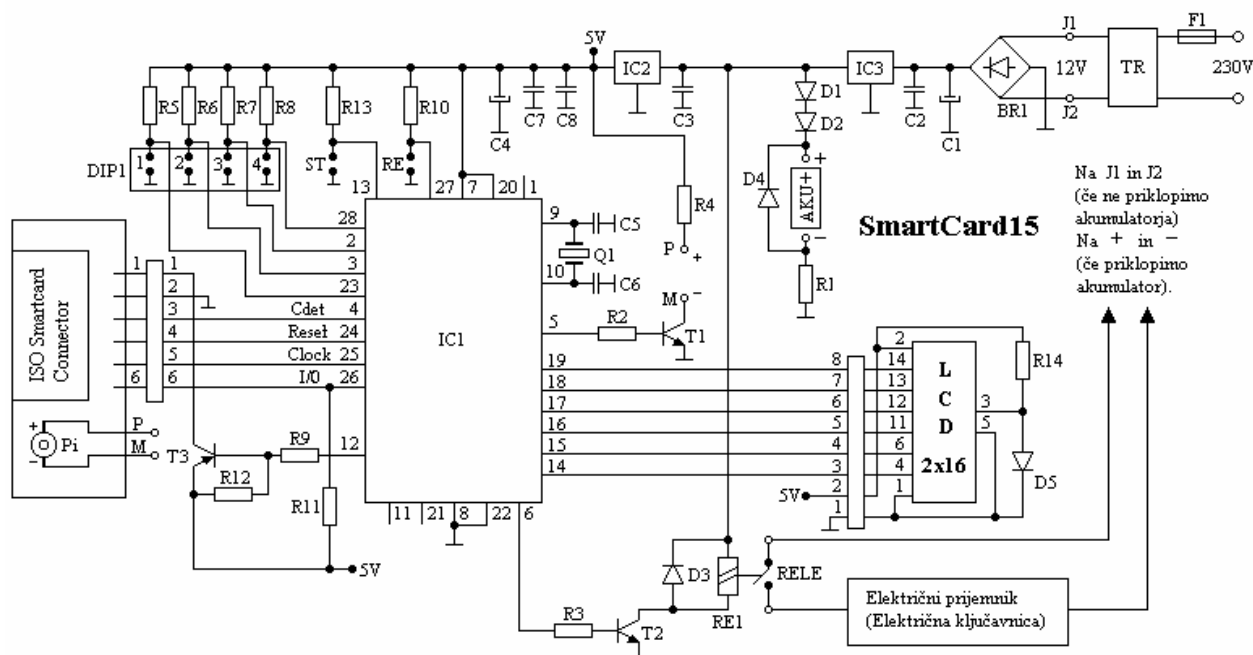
5V
IC2
IC3
J1
F1
TR
230V
12V
BR1
J2
R5
R6
R7
R8
R13
R10
C4
C7
C8
C3
D1
D2
C2
C1
DIP1
1
2
3
4
ST
RE
13
27
7
20
1
D4
AKU+
+
−
R1
R4
P
+
Na J1 in J2 (če ne priklopimo akumulatorja) Na + in − (če priklopimo akumulator).
SmartCard15
28
2
3
23
9
C5
Q1
10
C6
ISO Smartcard Connector
1
1
2
3
4
5
6
6
Cdet 4
Reset 24
Clock 25
I/0 26
IC1
5
R2
M
−
T1
19
18
17
16
15
14
8
7
6
5
4
3
2
1
2
14
13
12
11
6
4
1
L
C
D
2x16
3
5
R14
D5
5V
Pi
+
−
P
M
T3
R9
12
R12
R11
11
21
8
22
6
5V
D3
RE1
RELE
R3
T2
Električni prijemnik (Električna ključavnica)